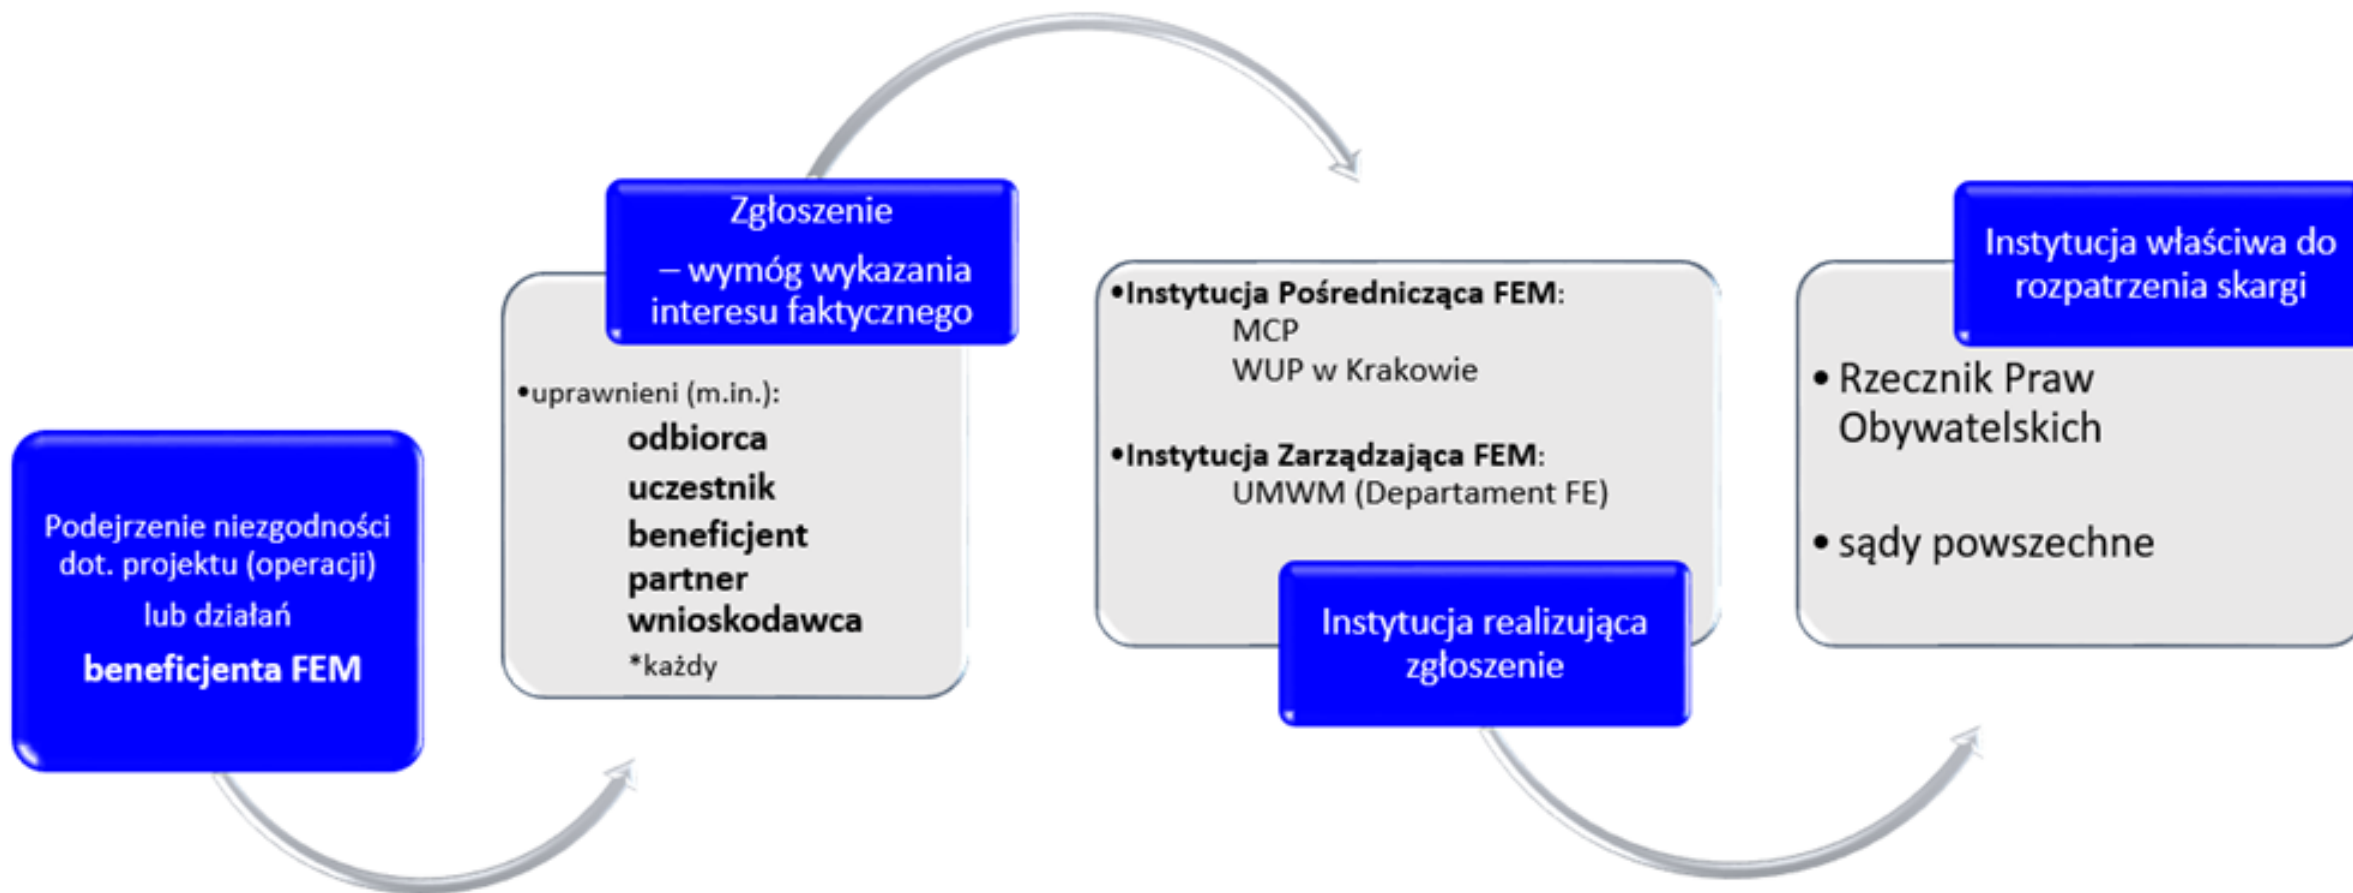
Podejrzenie niezgodności dot. projektu (operacji) lub działań **beneficjenta FEM**

Zgłoszenie – wymóg wykazania interesu faktycznego

•uprawnieni (m.in.):
**odbiorca**
**uczestnik**
**beneficjent**
**partner**
**wnioskodawca**
*każdy

•**Instytucja Pośrednicząca FEM**:
MCP
WUP w Krakowie

•**Instytucja Zarządzająca FEM**:
UMWM (Departament FE)

Instytucja realizująca zgłoszenie

Instytucja właściwa do rozpatrzenia skargi

• Rzecznik Praw Obywatelskich

• sądy powszechne